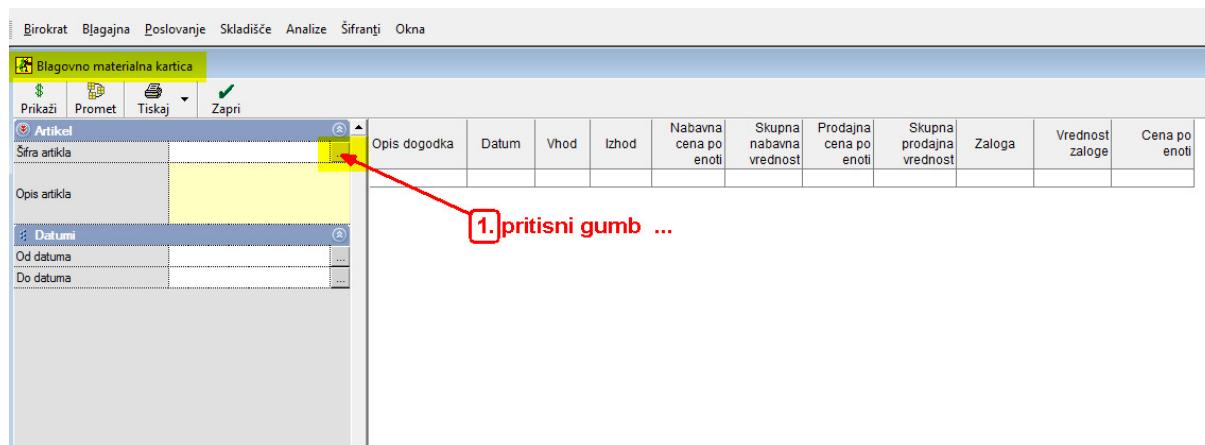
Birokrat Blagajna Poslovanje Skladišče Analize Šifranti Okna

Blagovno materialna kartica

Prikaži Promet Tiskaj Zapri

Artikel
Šifra artikla
Opis artikla

Datumi
Od datuma
Do datuma

| Opis dogodka | Datum | Vhod | Izhod | Nabavna cena po enoti | Skupna nabavna vrednost | Prodajna cena po enoti | Skupna prodajna vrednost | Zaloga | Vrednost zaloge | Cena po enoti |
|---|---|---|---|---|---|---|---|---|---|---|
| | | | | | | | | | | |

1. pritisni gumb ...